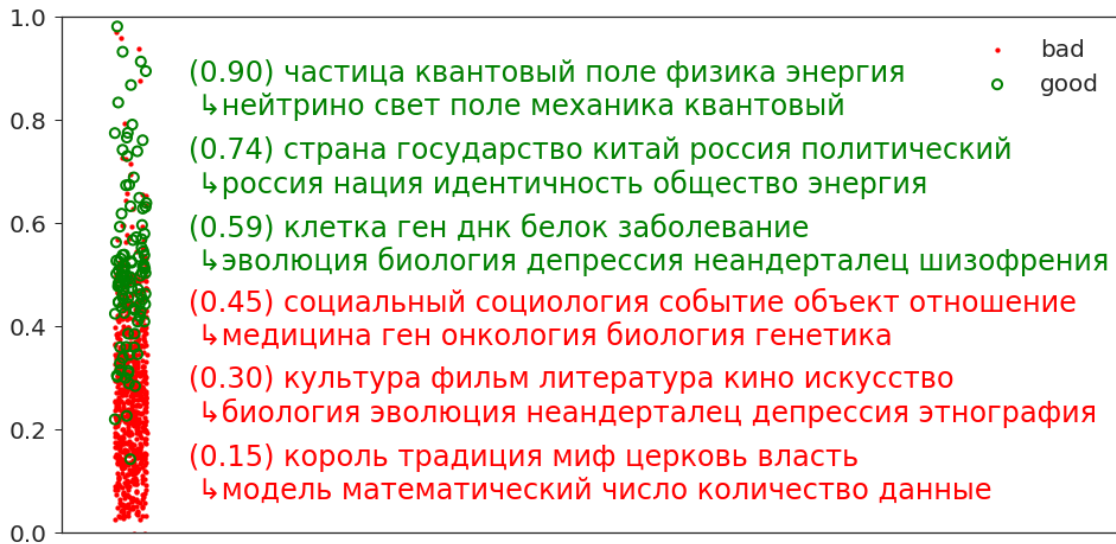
1.0
0.8
0.6
0.4
0.2
0.0

bad
good

(0.90) частица квантовый поле физика энергия
↳нейтрино свет поле механика квантовый

(0.74) страна государство китай россия политический
↳россия нация идентичность общество энергия

(0.59) клетка ген днк белок заболевание
↳эволюция биология депрессия неандерталец шизофрения

(0.45) социальный социология событие объект отношение
↳медицина ген онкология биология генетика

(0.30) культура фильм литература кино искусство
↳биология эволюция неандерталец депрессия этнография

(0.15) король традиция миф церковь власть
↳модель математический число количество данные